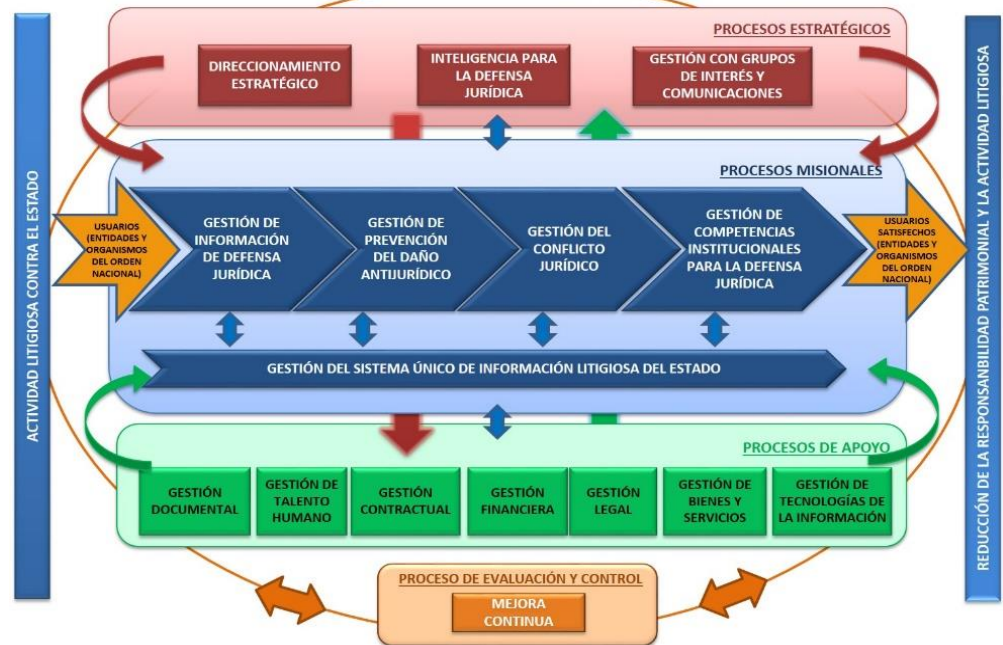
ACTIVIDAD LITIGIOSA CONTRA EL ESTADO

PROCESOS ESTRATÉGICOS

DIRECCIONAMIENTO ESTRATÉGICO

INTELIGENCIA PARA LA DEFENSA JURÍDICA

GESTIÓN CON GRUPOS DE INTERÉS Y COMUNICACIONES

PROCESOS MISIONALES

USUARIOS (ENTIDADES Y ORGANISMOS DEL ORDEN NACIONAL)

GESTIÓN DE INFORMACIÓN DE DEFENSA JURÍDICA

GESTIÓN DE PREVENCIÓN DEL DAÑO ANTIJURÍDICO

GESTIÓN DEL CONFLICTO JURÍDICO

GESTIÓN DE COMPETENCIAS INSTITUCIONALES PARA LA DEFENSA JURÍDICA

USUARIOS SATISFECHOS (ENTIDADES Y ORGANISMOS DEL ORDEN NACIONAL)

GESTIÓN DEL SISTEMA ÚNICO DE INFORMACIÓN LITIGIOSA DEL ESTADO

PROCESOS DE APOYO

GESTIÓN DOCUMENTAL

GESTIÓN DE TALENTO HUMANO

GESTIÓN CONTRACTUAL

GESTIÓN FINANCIERA

GESTIÓN LEGAL

GESTIÓN DE BIENES Y SERVICIOS

GESTIÓN DE TECNOLOGÍAS DE LA INFORMACIÓN

PROCESO DE EVALUACIÓN Y CONTROL

MEJORA CONTINUA

REDUCCIÓN DE LA RESPONSABILIDAD PATRIMONIAL Y LA ACTIVIDAD LITIGIOSA